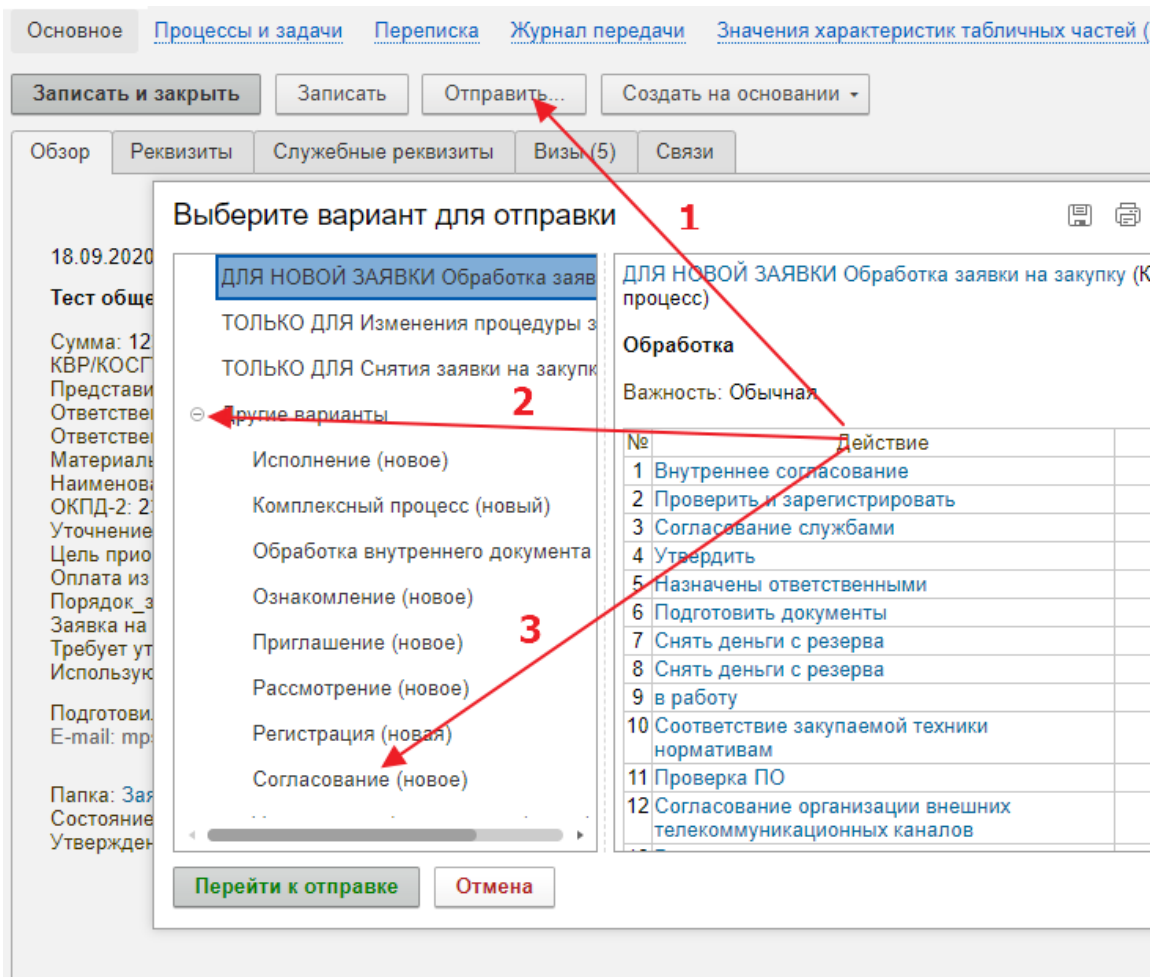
Основное Процессы и задачи Переписка Журнал передачи Значения характеристик табличных частей (

Записать и закрыть Записать Отправить... Создать на основании

Обзор Реквизиты Служебные реквизиты Визы (5) Связи

Выберите вариант для отправки

1

18.09.2020

Тест обще

Сумма: 12
КВР/КОСГ
Представи
Ответстве
Ответстве
Материалы
Наименова
ОКПД-2: 2
Уточнение
Цель прио
Оплата из
Порядок_з
Заявка на
Требует ут
Использую

Подготови
E-mail: mp

Папка: Зая
Состояние
Утвержден

ДЛЯ НОВОЙ ЗАЯВКИ Обработка заяв
ТОЛЬКО ДЛЯ Изменения процедуры з
ТОЛЬКО ДЛЯ Снятия заявки на закупк
Другие варианты
Исполнение (новое)
Комплексный процесс (новый)
Обработка внутреннего документа
Ознакомление (новое)
Приглашение (новое)
Рассмотрение (новое)
Регистрация (новая)
Согласование (новое)

2

3

ДЛЯ НОВОЙ ЗАЯВКИ Обработка заявки на закупку (К процесс)

Обработка

Важность: Обычная

| № | Действие |
|---|---|
| 1 | Внутреннее согласование |
| 2 | Проверить и зарегистрировать |
| 3 | Согласование службами |
| 4 | Утвердить |
| 5 | Назначены ответственными |
| 6 | Подготовить документы |
| 7 | Снять деньги с резерва |
| 8 | Снять деньги с резерва |
| 9 | в работу |
| 10 | Соответствие закупаемой техники нормативам |
| 11 | Проверка ПО |
| 12 | Согласование организации внешних телекоммуникационных каналов |

Перейти к отправке Отмена